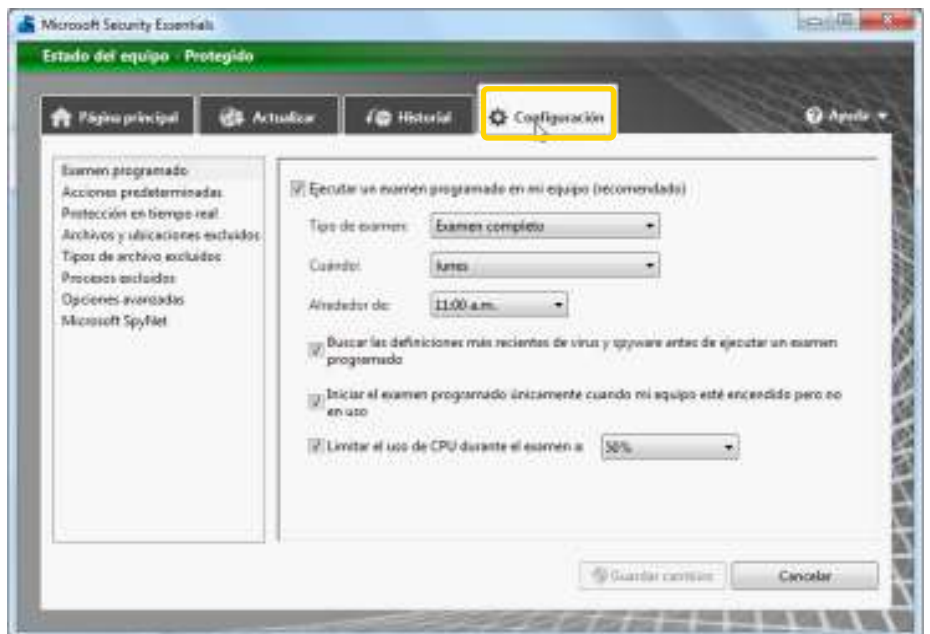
Microsoft Security Essentials

Estado del equipo - Protegido

Página principal
Actualizar
Historial
Configuración
Ayuda

Examen programado
Acciones predeterminadas
Protección en tiempo real
Archivos y ubicaciones excluidos
Tipos de archivo excluidos
Procesos excluidos
Opciones avanzadas
Microsoft SpyNet

Ejecutar un examen programado en mi equipo (recomendado)

Tipo de examen: Examen completo

Cuándo: lunes

Alrededor de: 11:00 a.m.

Buscar las definiciones más recientes de virus y spyware antes de ejecutar un examen programado

Iniciar el examen programado únicamente cuando mi equipo esté encendido pero no en uso

Limitar el uso de CPU durante el examen a: 50%

Guardar cambios
Cancelar